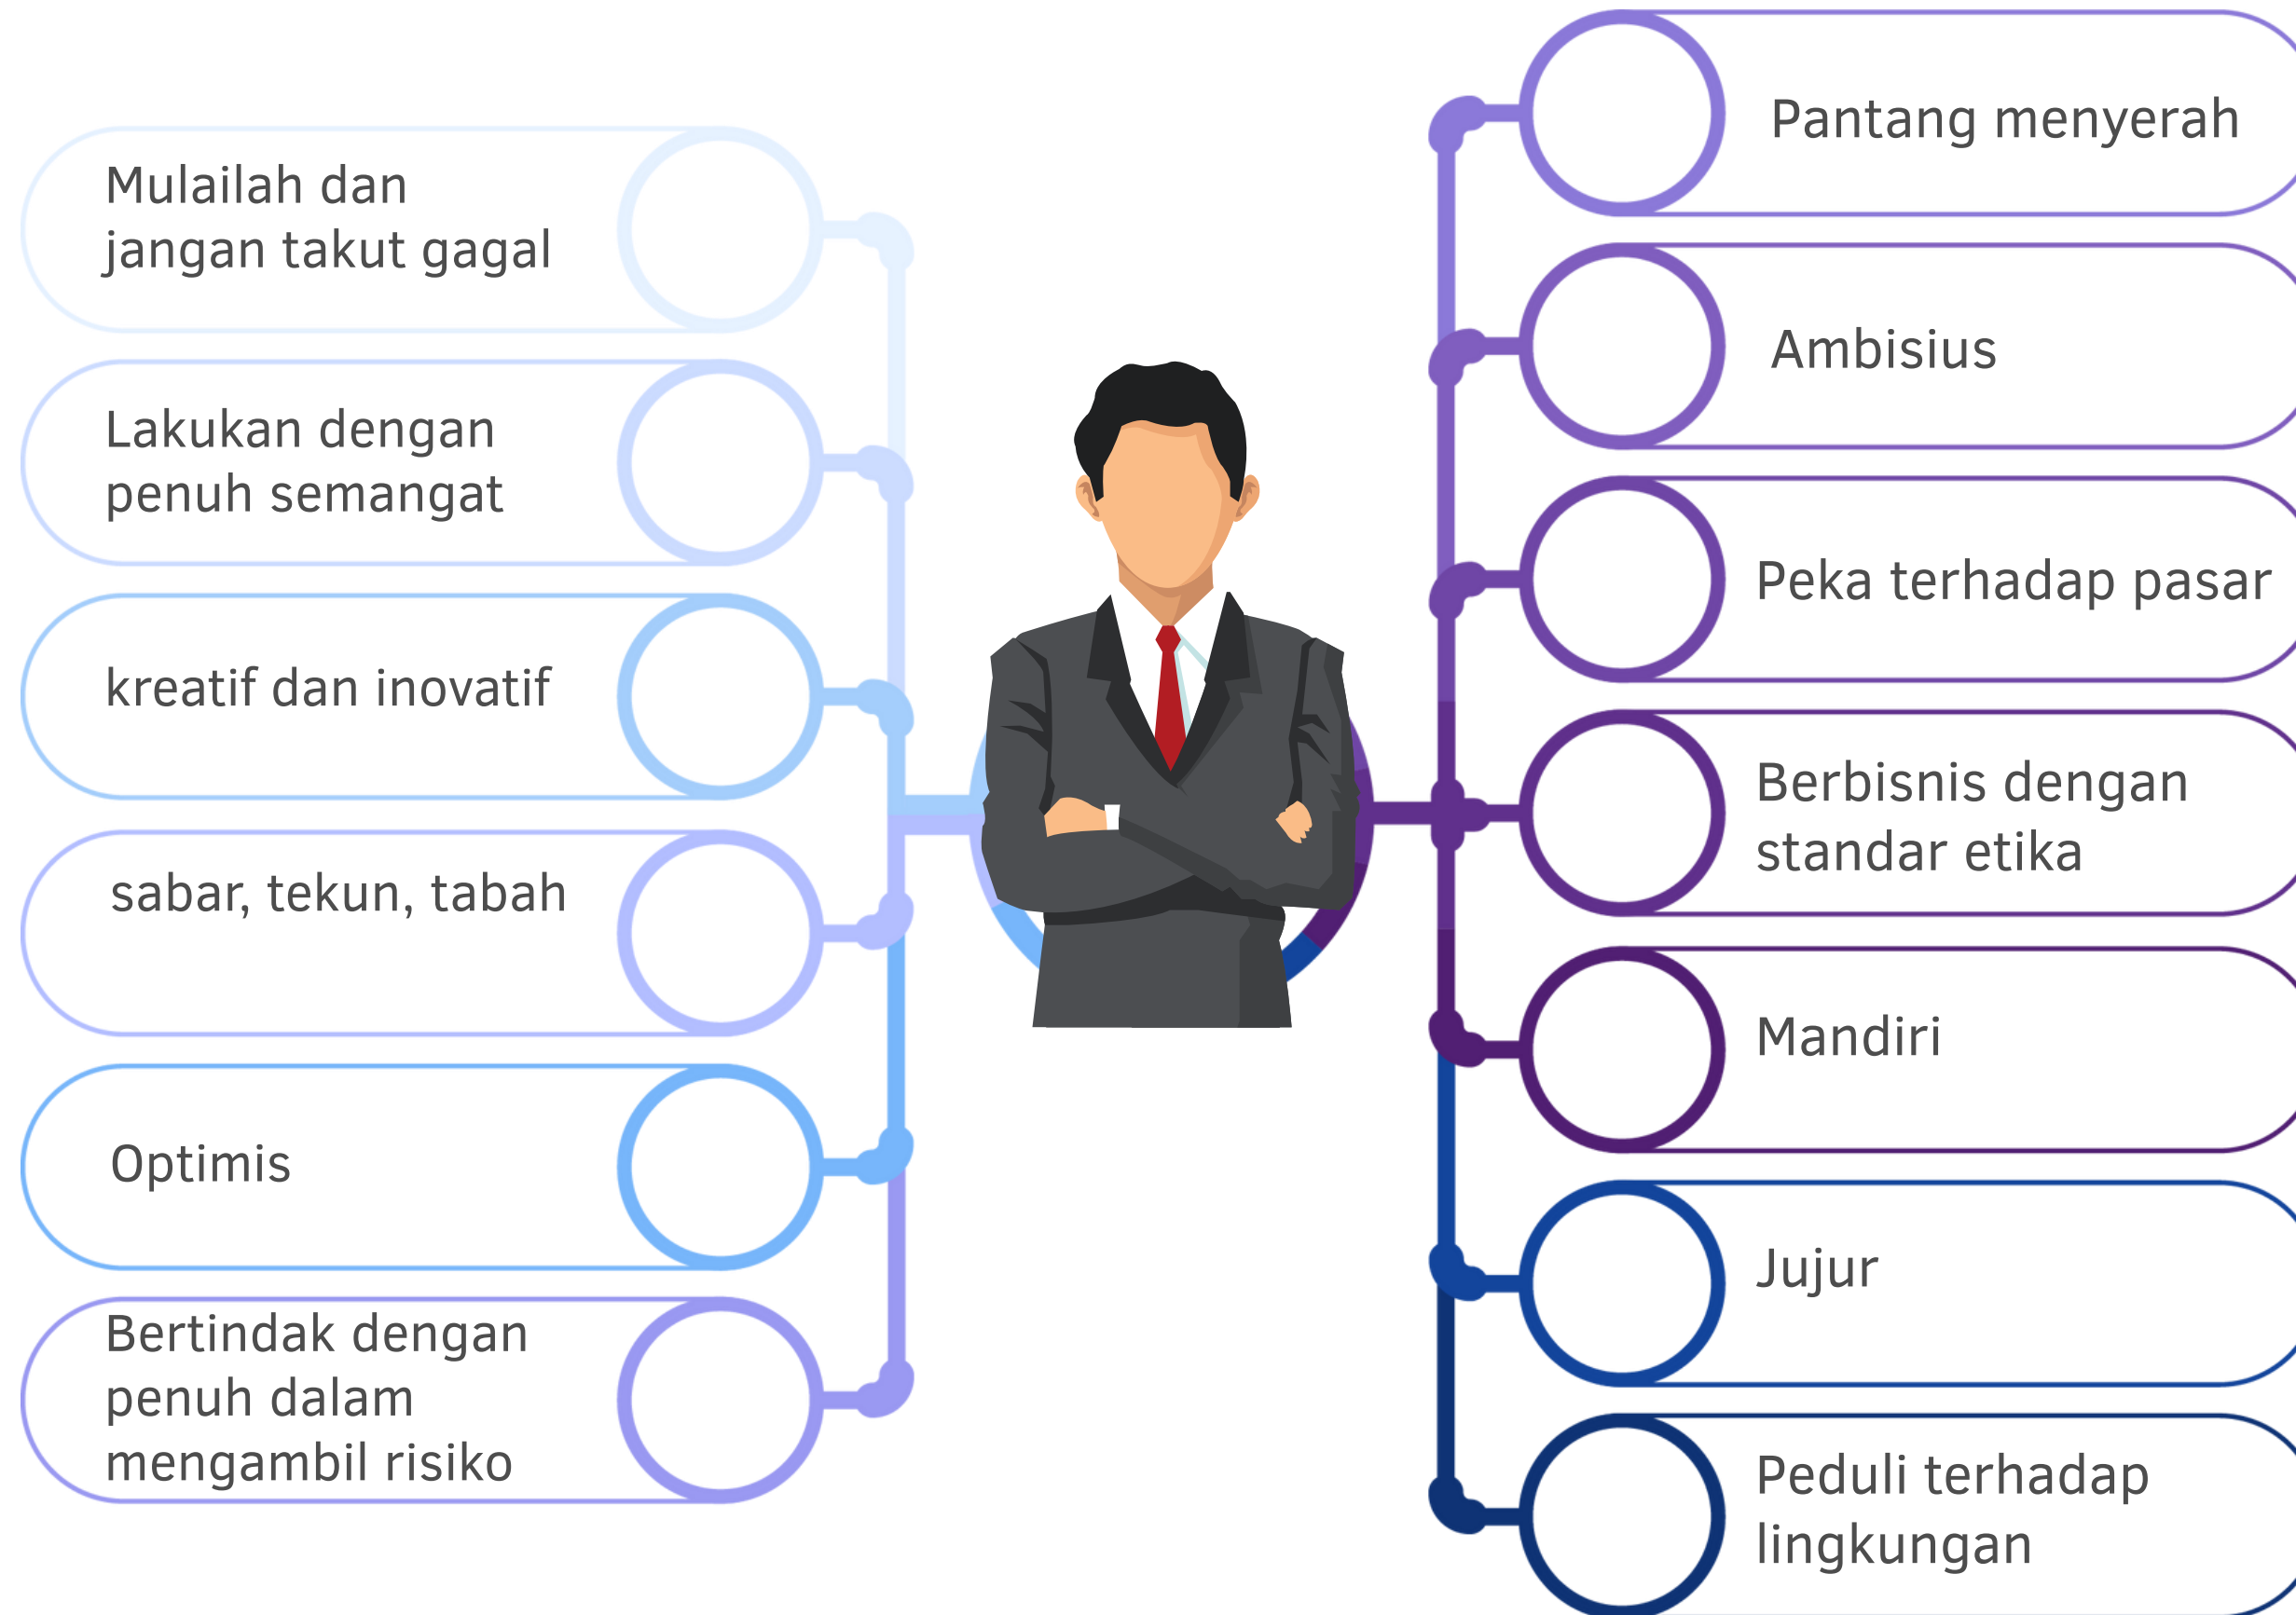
Mulailah dan jangan takut gagal

Lakukan dengan penuh semangat

kreatif dan inovatif

sabar, tekun, tabah

Optimis

Bertindak dengan penuh dalam mengambil risiko

Pantang menyerah

Ambisius

Peka terhadap pasar

Berbisnis dengan standar etika

Mandiri

Jujur

Peduli terhadap lingkungan